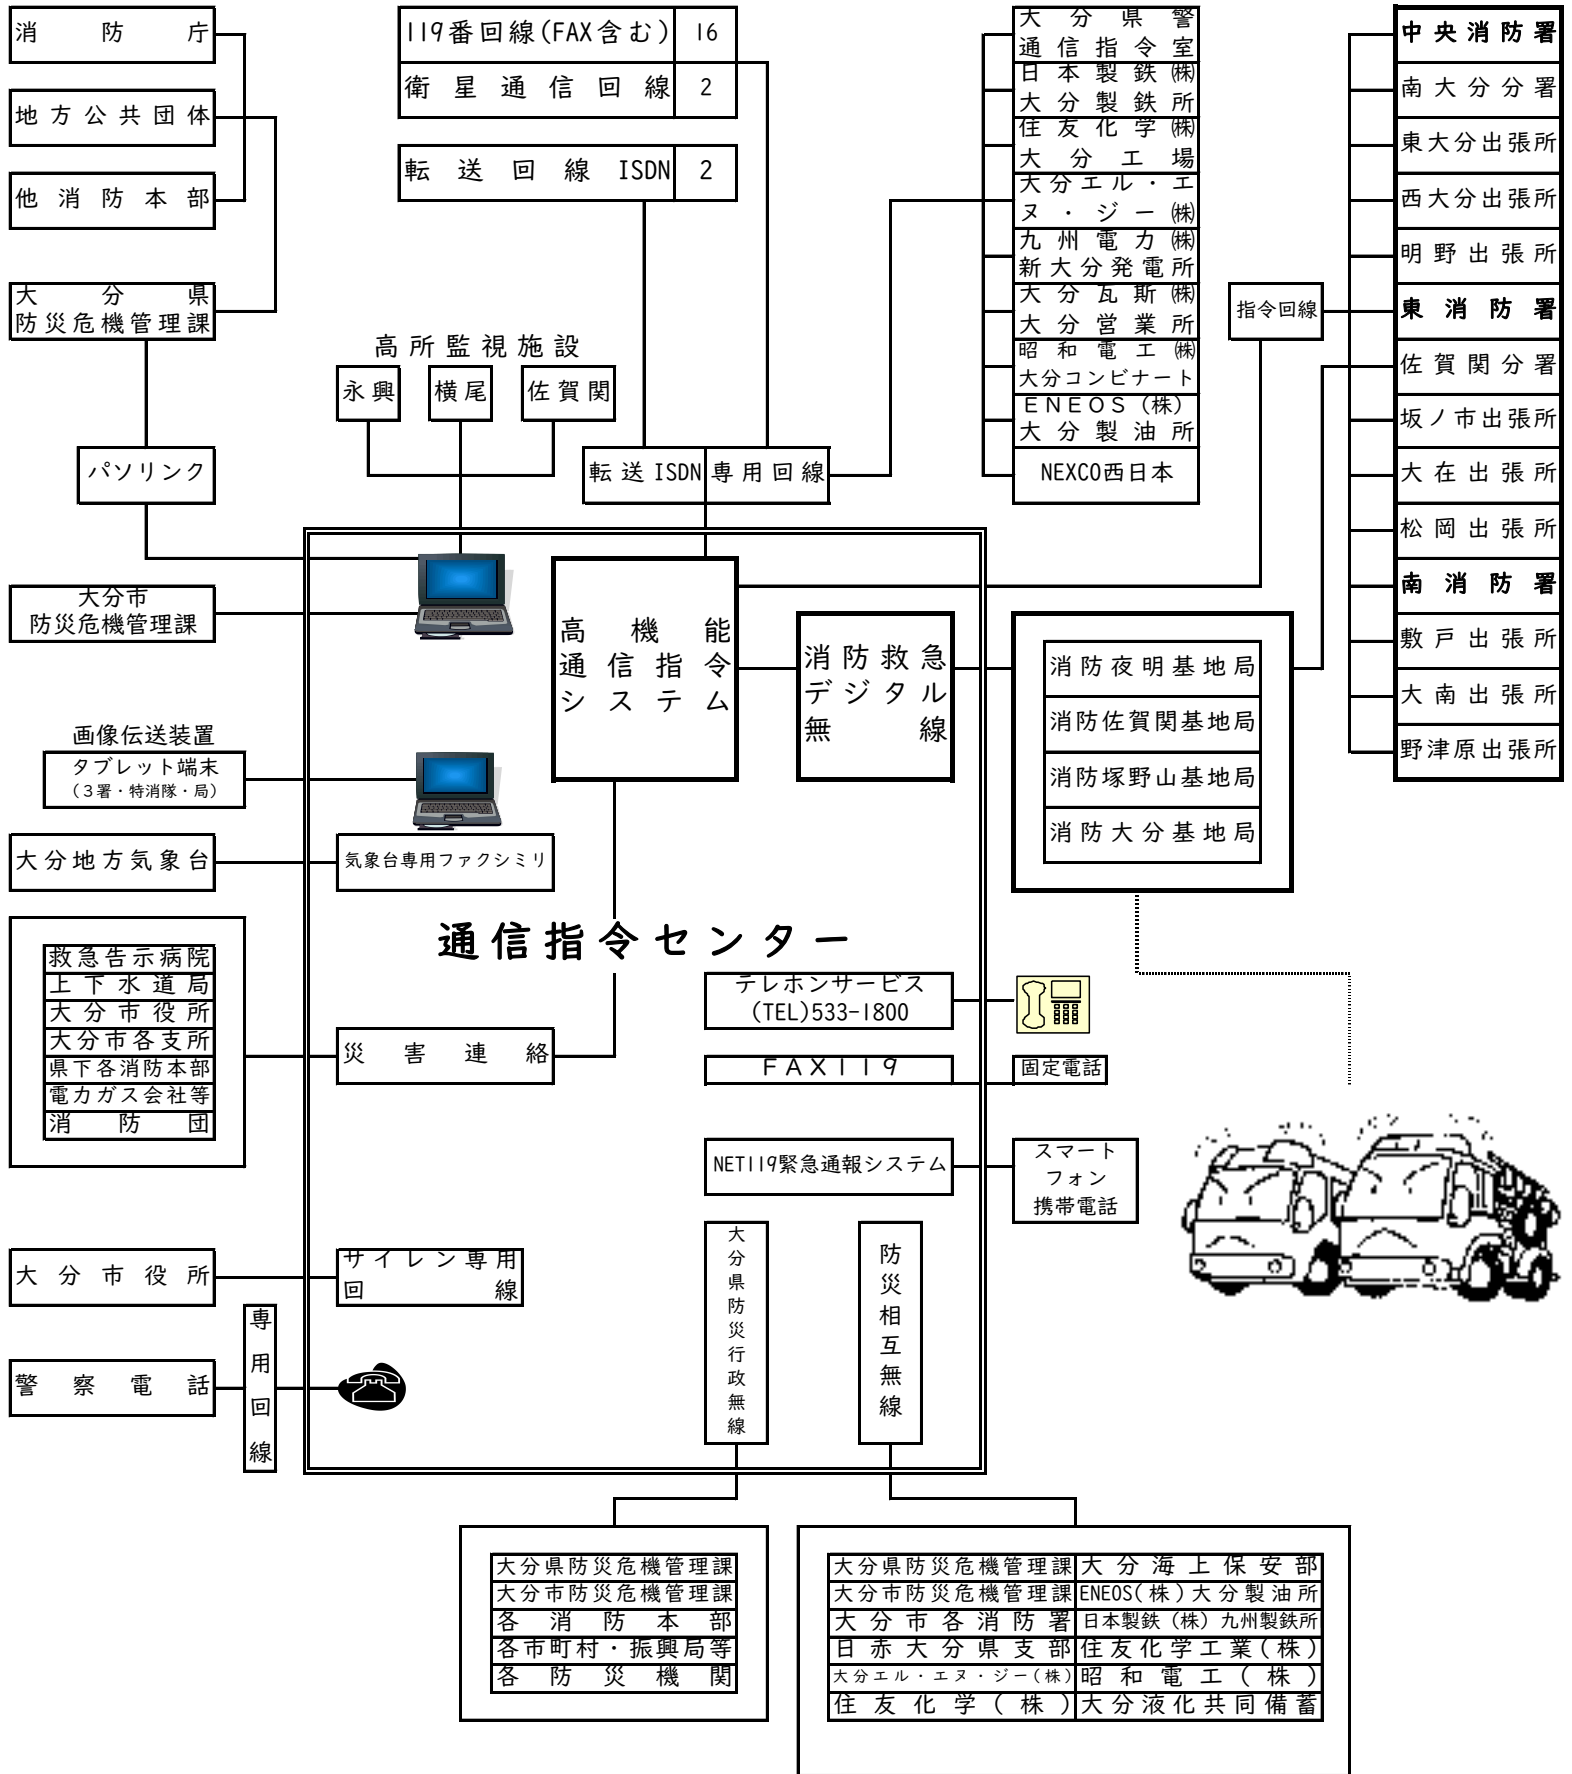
消防庁
地方公共団体
他消防本部
大分県防災危機管理課

| 119番回線(FAX含む) | 16 |
|---|---|
| 衛星通信回線 | 2 |

| 転送回線 ISDN | 2 |
|---|---|

大分県警通信指令室
日本製鉄㈱大分製鉄所
住友化学㈱大分工場
大分エル・エヌ・ジー㈱
九州電力㈱新大分発電所
大分瓦斯㈱大分営業所
昭和電工㈱大分コンビナート
ENEOS(株)大分製油所
NEXCO西日本

中央消防署
南大分分署
東大分出張所
西大分出張所
明野出張所
東消防署
佐賀関分署
坂ノ市出張所
大在出張所
松岡出張所
南消防署
敷戸出張所
大南出張所
野津原出張所

指令回線

高所監視施設
永興
横尾
佐賀関

パソリンク
転送ISDN専用回線

大分市防災危機管理課

高機能通信指令システム
消防救急デジタル無線

消防夜明基地局
消防佐賀関基地局
消防塚野山基地局
消防大分基地局

画像伝送装置
タブレット端末
(3署・特消隊・局)

大分地方気象台
気象台専用ファクシミリ

通信指令センター

救急告示病院
上下水道局
大分市役所
大分市各支所
県下各消防本部
電力ガス会社等
消防団

災害連絡

テレホンサービス
(TEL)533-1800

FAX119
固定電話

NET119緊急通報システム
スマートフォン携帯電話

大分市役所
サイレン専用回線

警察電話
専用回線

大分県防災行政無線
防災相互無線

大分県防災危機管理課
大分市防災危機管理課
各消防本部
各市町村・振興局等
各防災機関

| 大分県防災危機管理課 | 大分海上保安部 |
|---|---|
| 大分市防災危機管理課 | ENEOS(株)大分製油所 |
| 大分市各消防署 | 日本製鉄(株)九州製鉄所 |
| 日赤大分県支部 | 住友化学工業(株) |
| 大分エル・エヌ・ジー(株) | 昭和電工(株) |
| 住友化学(株) | 大分液化共同備蓄 |